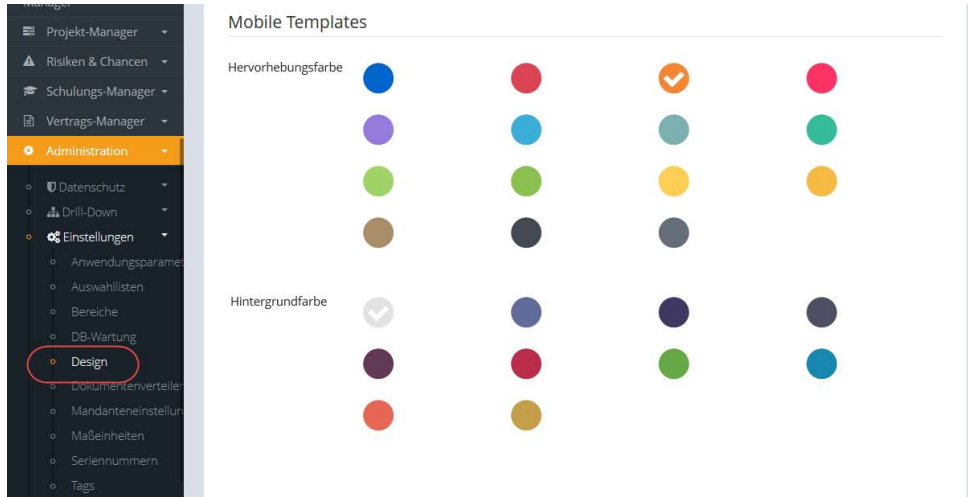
Manager
Projekt-Manager
Risiken & Chancen
Schulungs-Manager
Vertrags-Manager
Administration
Datenschutz
Drill-Down
Einstellungen
Anwendungsparamet
Auswahllisten
Bereiche
DB-Wartung
Design
Dokumentenverteiler
Mandanteneinstellun
Maßeinheiten
Seriennummern
Tags

Mobile Templates

Hervorhebungsfarbe

Hintergrundfarbe